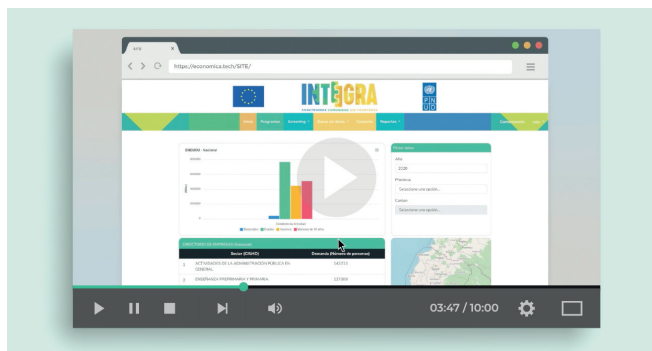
SITE

https://economica.tec.h/SITE/

INTEGRA

Inicio Programa Networking Fuente de datos Consultas Reportes

EMNAN - Sectorial

Filtrar datos

Año

2020

Provincia

Seleccione una opción...

Cantón

Seleccione una opción...

DIRECTORIO DE EMPRESAS (Demanda)

Sector (CIIU4) Demanda (Número de personas)

1 ACTIVIDADES DE LA ADMINISTRACIÓN PÚBLICA EN GENERAL 161713

2 ENSEÑANZA PREPRIMARIA Y PRIMARIA 137803

03:47 / 10:00